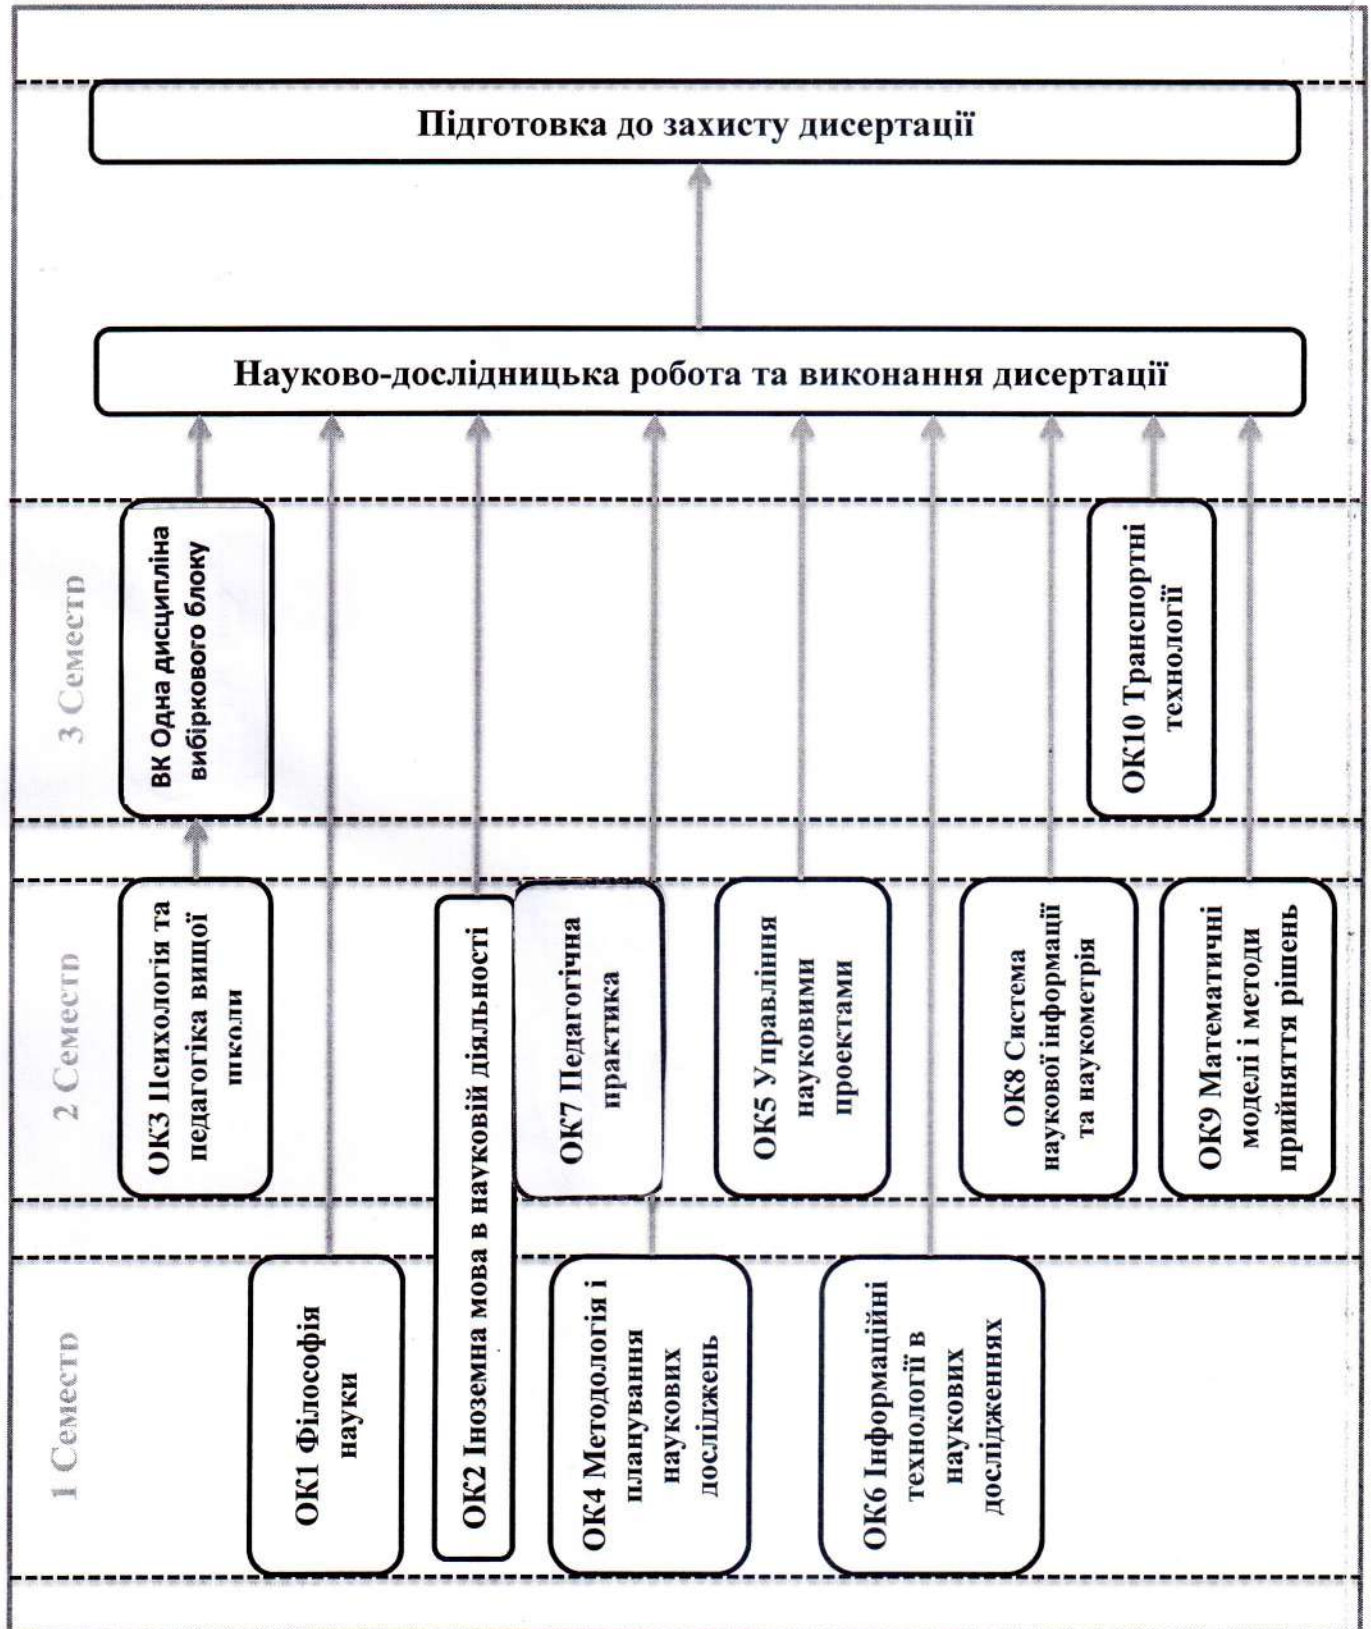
Підготовка до захисту дисертації

Науково-дослідницька робота та виконання дисертації

3 Семестр

ВК Одна дисципліна вибіркового блоку

ОК10 Транспортні технології

2 Семестр

ОК3 Психологія та педагогіка вищої школи

ОК2 Іноземна мова в науковій діяльності

ОК7 Педагогічна практика

ОК5 Управління науковими проектами

ОК8 Система наукової інформації та наукометрія

ОК9 Математичні моделі і методи прийняття рішень

1 Семестр

ОК1 Філософія науки

ОК4 Методологія і планування наукових досліджень

ОК6 Інформаційні технології в наукових дослідженнях